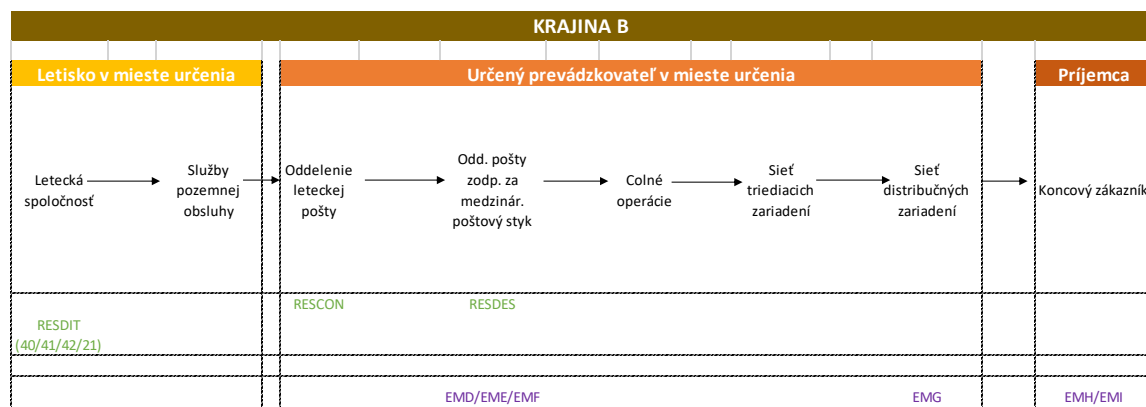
KRAJINA B

Letisko v mieste určenia

Určený prevádzkovateľ v mieste určenia

Príjemca

Letecká spoločnosť

Služby pozemnej obsluhy

Oddelenie leteckej pošty

Odd. pošty zodp. za medzinár. poštový styk

Colné operácie

Sieť triediacich zariadení

Sieť distribučných zariadení

Koncový zákazník

RESCON

RESDES

RESDIT (40/41/42/21)

EMD/EME/EMF

EMG

EMH/EMI